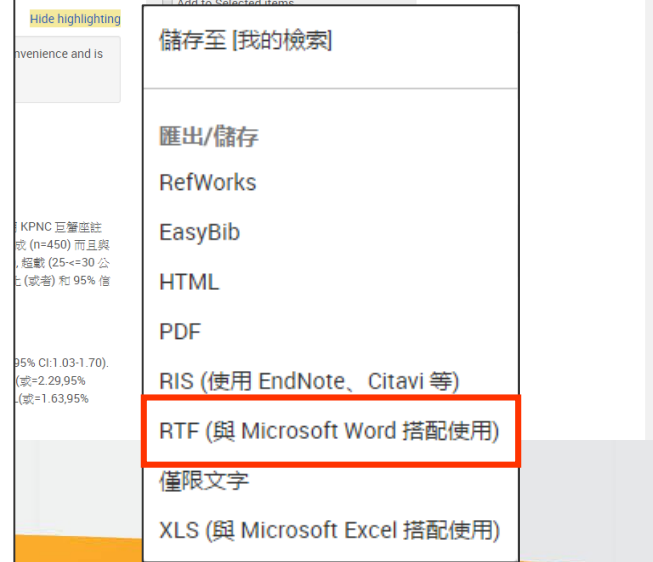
Hide highlighting

Add to Selected items

nvenience and is

KPNC 互蟹匯註
成 (n=450) 而且與
, 超載 (25-<=30 公
上 (或者) 和 95% 信

95% CI:1.03-1.70).
(或=2.29,95%
(或=1.63,95%

儲存至 [我的檢索]

匯出/儲存

RefWorks

EasyBib

HTML

PDF

RIS (使用 EndNote、Citavi 等)

RTF (與 Microsoft Word 搭配使用)

僅限文字

XLS (與 Microsoft Excel 搭配使用)